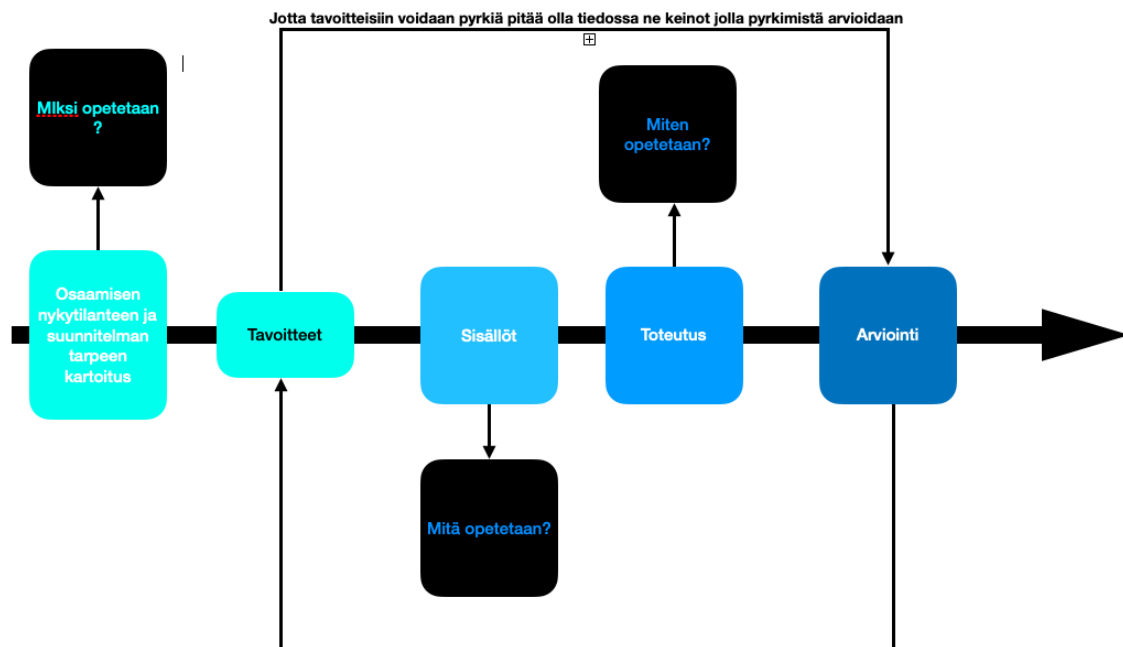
Jotta tavoitteisiin voidaan pyrkiä pitää olla tiedossa ne keinot jolla pyrkimistä arvioidaan

MIksi opetetaan ?

Miten opetetaan?

Osaamisen nykytilanteen ja suunnitelman tarpeen kartoitus

Tavoitteet

Sisällöt

Toteutus

Arviointi

Mitä opetetaan?